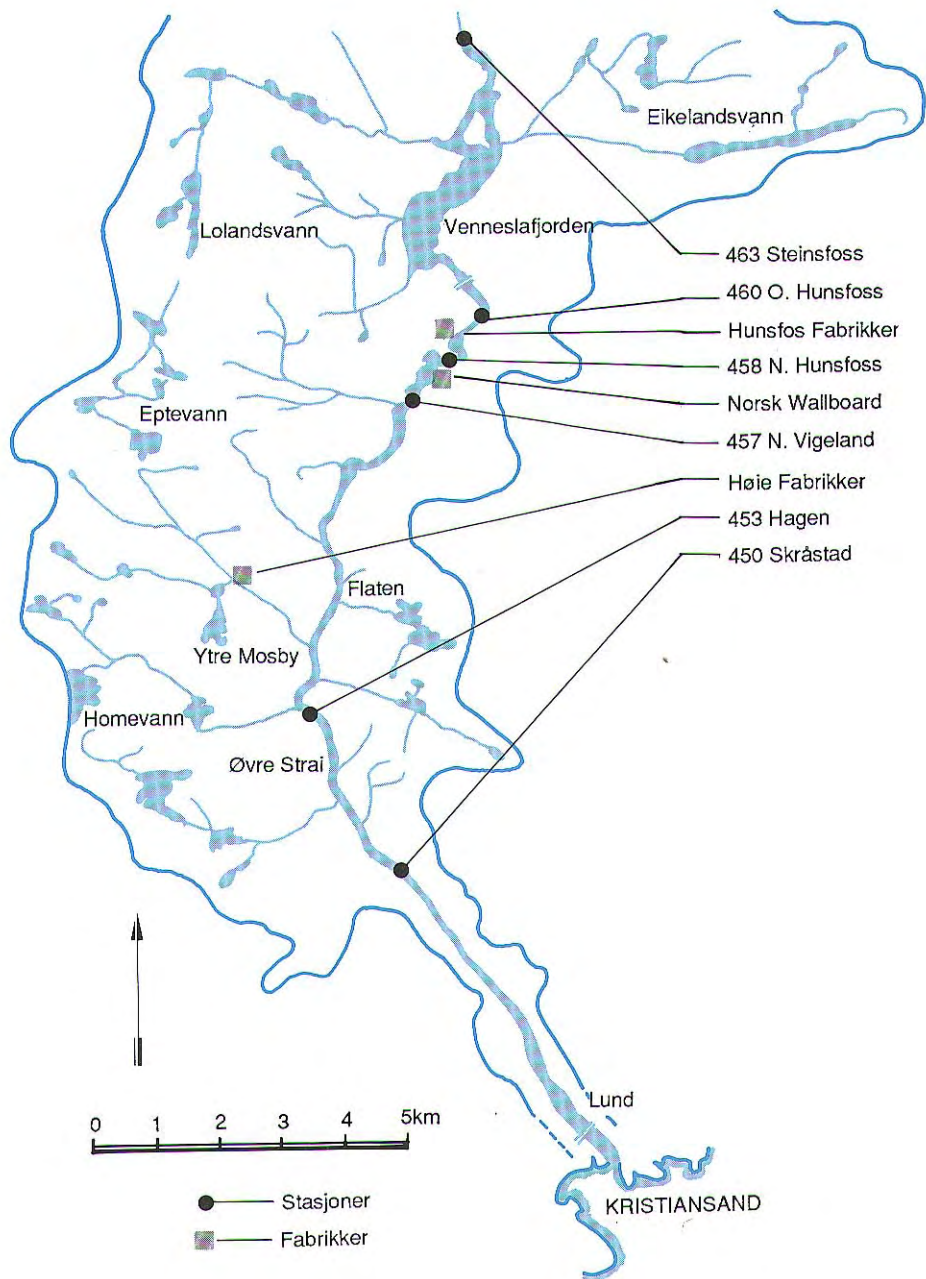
Eikelandsvann

Lolandsvann

Venneslafjorden

463 Steinsfoss

460 O. Hunsfoss

Hunsfos Fabrikker

458 N. Hunsfoss

Norsk Wallboard

457 N. Vigeland

Eptevann

Høie Fabrikker

453 Hagen

450 Skråstad

Flaten

Ytre Mosby

Homevann

Øvre Strai

N

Lund

0 1 2 3 4 5km

Stasjoner

Fabrikker

KRISTIANSAND